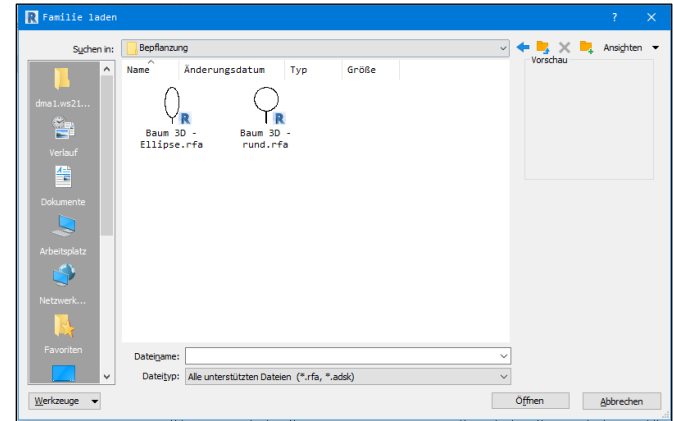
R Familie laden

?

Suchen in: Bepflanzung

Ansichten

Vorschau

Name Änderungsdatum Typ Größe

dma1.ws21...

Verlauf

Dokumente

Arbeitsplatz

Netzwerk...

Favoriten

Baum 3D - Ellipse.rfa

Baum 3D - rund.rfa

Dateiname:

Dateityp: Alle unterstützten Dateien (*.rfa, *.adsk)

Werkzeuge

Öffnen

Abbrechen